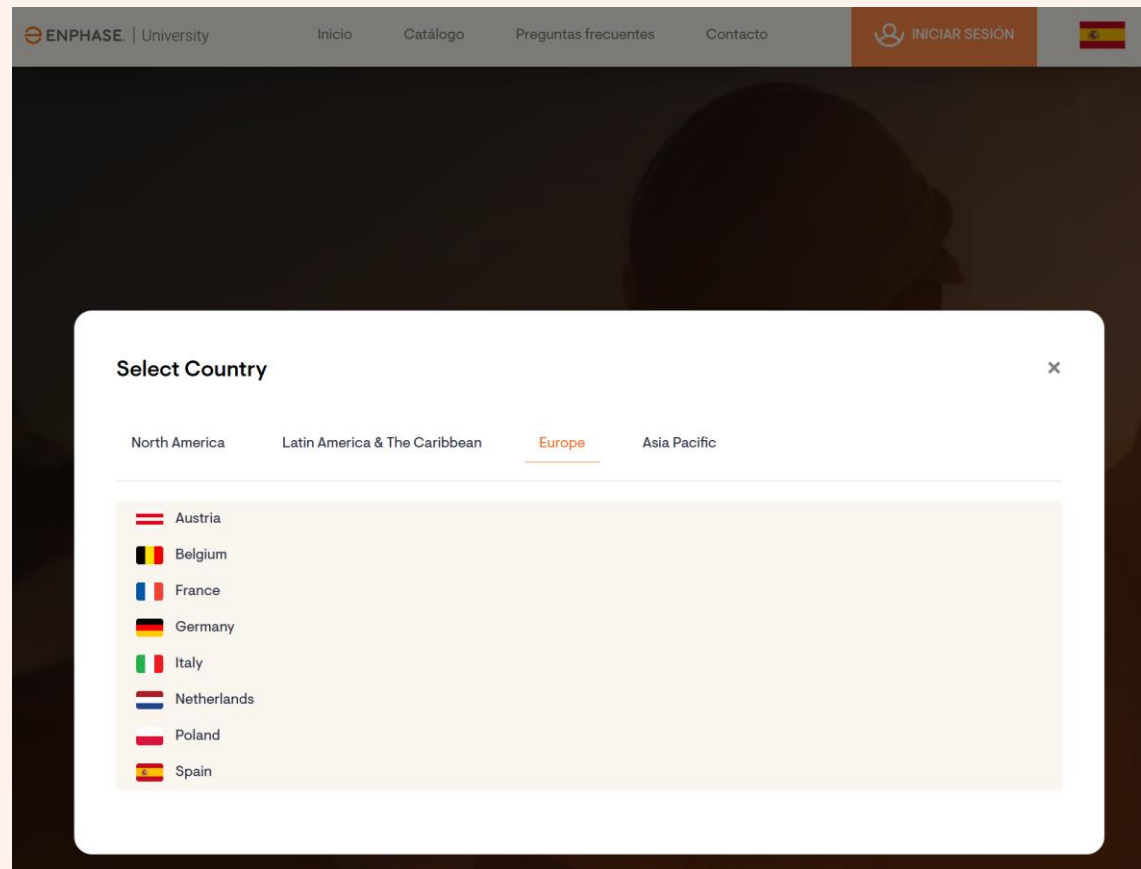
ENPHASE. | University

Inicio Catálogo Preguntas frecuentes Contacto

INICIAR SESIÓN

Select Country

×

North America Latin America & The Caribbean Europe Asia Pacific

Austria
Belgium
France
Germany
Italy
Netherlands
Poland
Spain